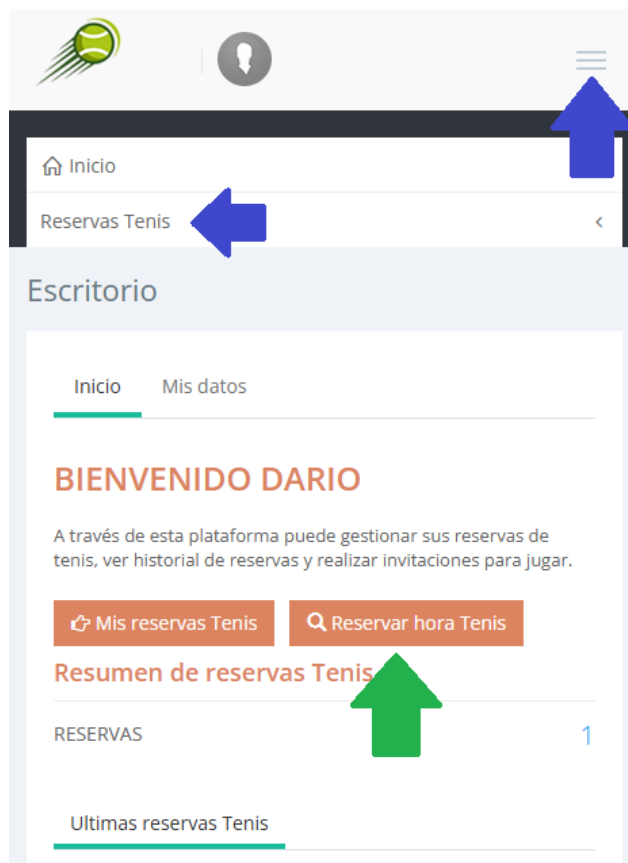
Inicio

Reservas Tenis

Escritorio

Inicio Mis datos

BIENVENIDO DARIO

A través de esta plataforma puede gestionar sus reservas de tenis, ver historial de reservas y realizar invitaciones para jugar.

Mis reservas Tenis Reservar hora Tenis

Resumen de reservas Tenis

RESERVAS 1

Ultimas reservas Tenis